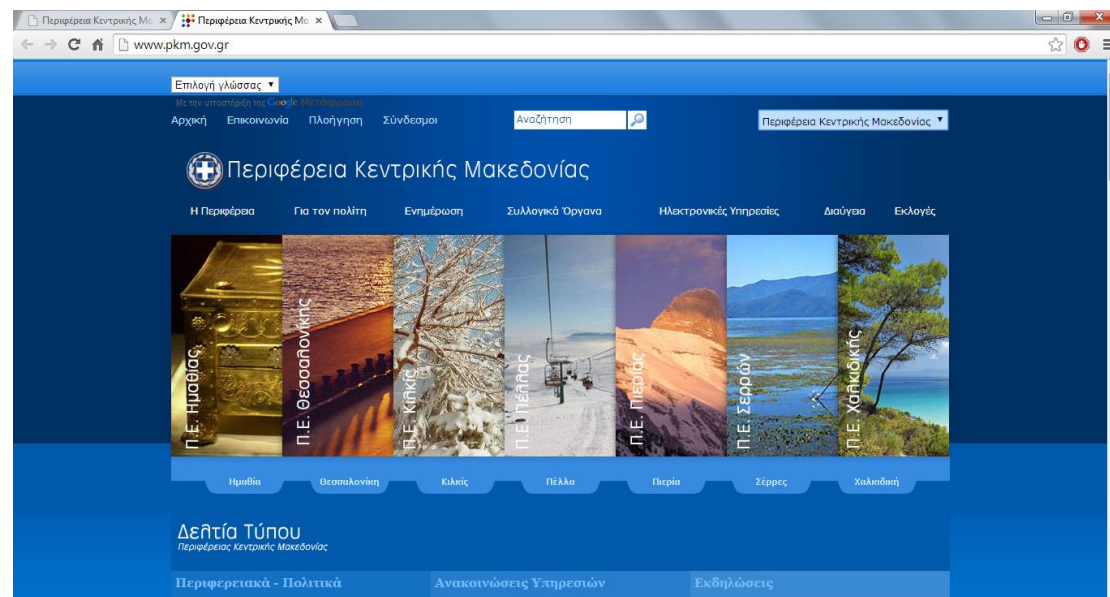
Περιφέρεια Κεντρικής Μα ×
Περιφέρεια Κεντρικής Μα ×
www.pkm.gov.gr

Επιλογή γλώσσας ▼
Με την υποστήριξη της Google Μετάφραση
Αρχική Επικοινωνία Πλοήγηση Σύνδεσμοι
Αναζήτηση
Περιφέρεια Κεντρικής Μακεδονίας ▼

Περιφέρεια Κεντρικής Μακεδονίας

Η Περιφέρεια Για τον πολίτη Ενημέρωση Συλλογικά Όργανα Ηλεκτρονικές Υπηρεσίες Διαύγεια Εκλογές

Π.Ε. Ημαθίας
Π.Ε. Θεσσαλονίκης
Π.Ε. Κιλκίς
Π.Ε. Πέλλας
Π.Ε. Πιερίας
Π.Ε. Σερρών
Π.Ε. Χαλκιδικής

Ημαθία Θεσσαλονίκη Κιλκίς Πέλλα Πιερία Σέρρες Χαλκιδική

Δελτία Τύπου
Περιφέρειας Κεντρικής Μακεδονίας

Περιφερειακά - Πολιτικά
Ανακοινώσεις Υπηρεσιών
Εκδηλώσεις